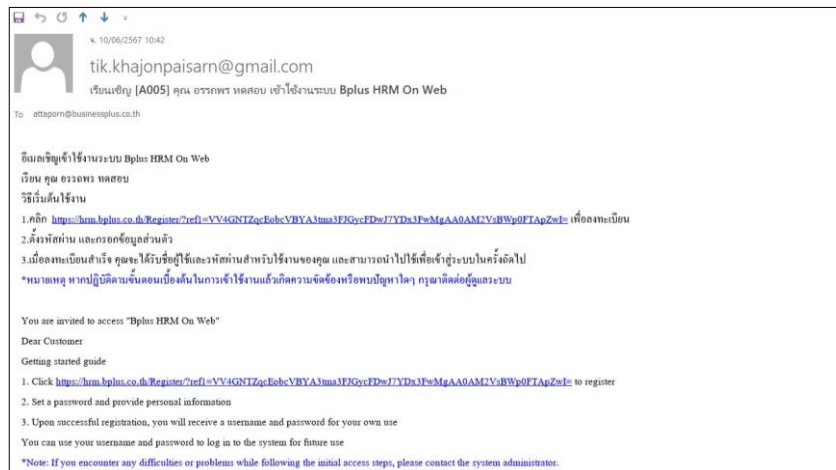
จ. 10/06/2567 10:42

tik.khajonpaisarn@gmail.com

เรียนเชิญ [A005] คุณ อรรถพร ทดสอบ เข้าใช้งานระบบ Bplus HRM On Web

To attaporn@businessplus.co.th

อีเมลเชิญเข้าใช้งานระบบ Bplus HRM On Web
เรียน คุณ อรรถพร ทดสอบ
วิธีเริ่มต้นใช้งาน
1.คลิก https://hrm.bplus.co.th/Register/?ref1=VV4GNTZqcEobcVBYA3tma3FJGycFDwJ7YDx3FwMgAA0AM2VsBWp0FTApZwI= เพื่อลงทะเบียน
2.ตั้งรหัสผ่าน และกรอกข้อมูลส่วนตัว
3.เมื่อลงทะเบียนสำเร็จ คุณจะได้รับชื่อผู้ใช้และรหัสผ่านสำหรับใช้งานของคุณ และสามารถนำไปใช้เพื่อเข้าสู่ระบบในครั้งถัดไป
*หมายเหตุ หากปฏิบัติตามขั้นตอนเบื้องต้นในการเข้าใช้งานแล้วเกิดความขัดข้องหรือพบปัญหาใดๆ กรุณาติดต่อผู้ดูแลระบบ

You are invited to access "Bplus HRM On Web"
Dear Customer
Getting started guide
1. Click https://hrm.bplus.co.th/Register/?ref1=VV4GNTZqcEobcVBYA3tma3FJGycFDwJ7YDx3FwMgAA0AM2VsBWp0FTApZwI= to register
2. Set a password and provide personal information
3. Upon successful registration, you will receive a username and password for your own use
You can use your username and password to log in to the system for future use
*Note: If you encounter any difficulties or problems while following the initial access steps, please contact the system administrator.